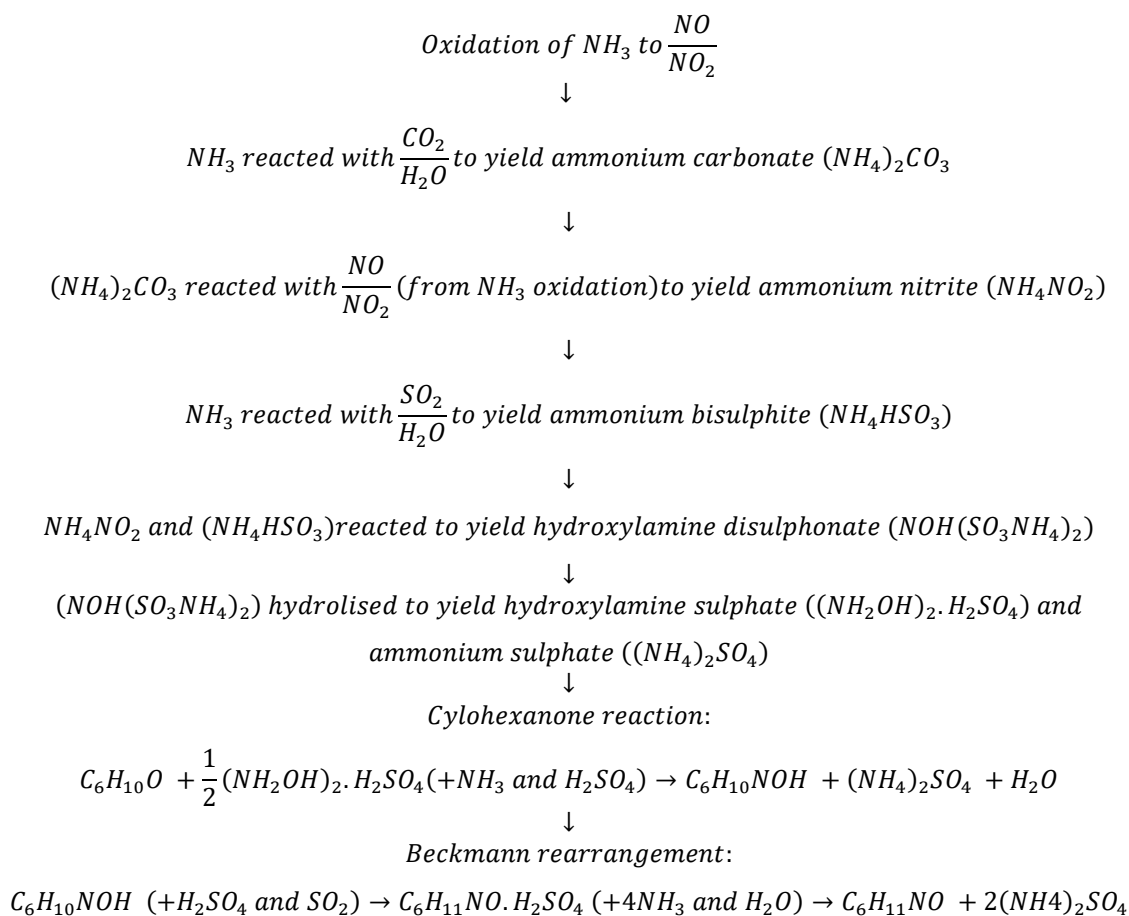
$Oxidation\ of\ NH_3\ to\ \frac{NO}{NO_2}$

↓

$NH_3\ reacted\ with\ \frac{CO_2}{H_2O}\ to\ yield\ ammonium\ carbonate\ (NH_4)_2CO_3$

↓

$(NH_4)_2CO_3\ reacted\ with\ \frac{NO}{NO_2}\ (from\ NH_3\ oxidation) to\ yield\ ammonium\ nitrite\ (NH_4NO_2)$

↓

$NH_3\ reacted\ with\ \frac{SO_2}{H_2O}\ to\ yield\ ammonium\ bisulphite\ (NH_4HSO_3)$

↓

$NH_4NO_2\ and\ (NH_4HSO_3) reacted\ to\ yield\ hydroxylamine\ disulphonate\ (NOH(SO_3NH_4)_2)$

↓

$(NOH(SO_3NH_4)_2)\ hydrolised\ to\ yield\ hydroxylamine\ sulphate\ ((NH_2OH)_2.H_2SO_4)\ and\ ammonium\ sulphate\ ((NH_4)_2SO_4)$

↓

$Cylohexanone\ reaction$:

$C_6H_{10}O + \frac{1}{2}(NH_2OH)_2.H_2SO_4(+NH_3\ and\ H_2SO_4) \rightarrow C_6H_{10}NOH + (NH_4)_2SO_4 + H_2O$

↓

$Beckmann\ rearrangement$:

$C_6H_{10}NOH\ (+H_2SO_4\ and\ SO_2) \rightarrow C_6H_{11}NO.H_2SO_4\ (+4NH_3\ and\ H_2O) \rightarrow C_6H_{11}NO + 2(NH4)_2SO_4$